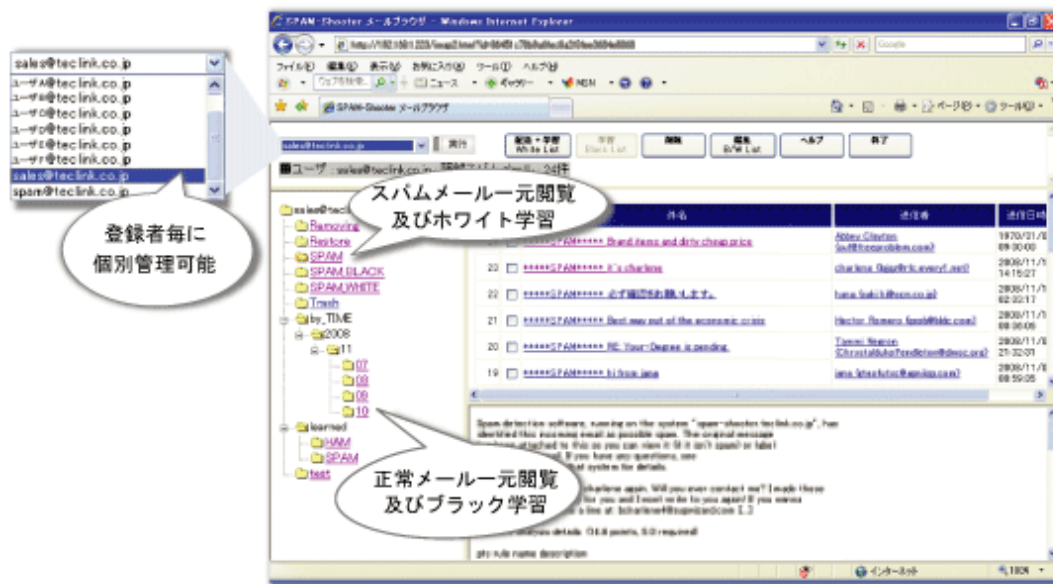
sales@teclink.co.jp
ユーザA@teclink.co.jp
ユーザB@teclink.co.jp
ユーザC@teclink.co.jp
ユーザD@teclink.co.jp
ユーザE@teclink.co.jp
ユーザF@teclink.co.jp
sales@teclink.co.jp
spam@teclink.co.jp

登録者毎に
個別管理可能

SPAM-Shooter メールブラウザ - Windows Internet Explorer

ファイル(F) 編集(E) 表示(V) お気に入り(A) ツール(T) ヘルプ(H)

SPAM-Shooter メールブラウザ

sales@teclink.co.jp 実行

配信 + 学習 White List | 学習 Black List | 削除 | 編集 B/W List | ヘルプ | 終了

ユーザ : sales@teclink.co.jp

スパムメール一元閲覧
及びホワイト学習

sales@teclink
Removing
Restore
SPAM
SPAM BLACK
SPAM WHITE
Trash
by_TIME
2008
11
07
08
09
10
learned
HAM
SPAM
test

| | 件名 | 送信者 | 送信日時 |
|---|---|---|---|
| | *****SPAM***** Brand items and dirty cheap price | Abbey Clayton | 1970/01/01 09:00:00 |
| 23 | *****SPAM***** it's charlene | charlene | 2008/11/ 14:15:27 |
| 22 | *****SPAM***** 必ず確認お願いします。 | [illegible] | 2008/11/ 02:02:17 |
| 21 | *****SPAM***** Best way out of the economic crisis | Hector Romero | 2008/11/ 09:06:09 |
| 20 | *****SPAM***** RE: Your Degree is pending. | Tammi Negron | 2008/11/ 21:32:01 |
| 19 | *****SPAM***** hi from jane | jane | 2008/11/ 08:59:05 |

Spam detection software, running on the system "spam-shooter.teclink.co.jp", has identified this incoming email as possible spam. The original message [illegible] attached to this so you can view it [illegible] If you have any questions, see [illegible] system for details.

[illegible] charlene again. Will you ever contact me? I made these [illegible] for you and I won't write to you again! If you wanna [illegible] a line at: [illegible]

正常メール一元閲覧
及びブラックリスト学習

インターネット 100%